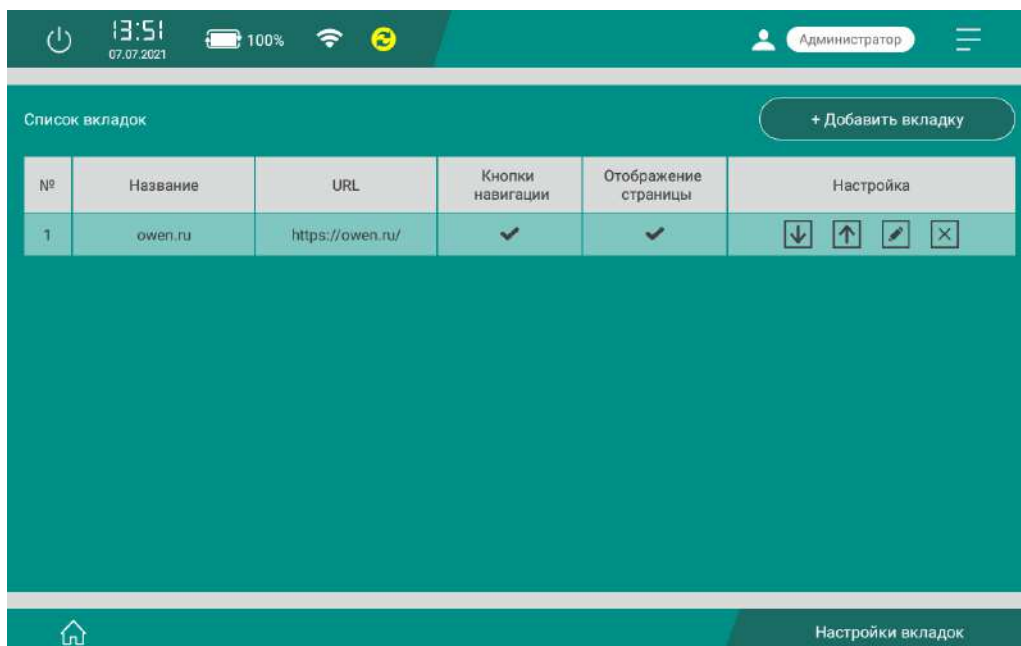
13:51
07.07.2021
100%
Администратор

Список вкладок
+ Добавить вкладку

| № | Название | URL | Кнопки навигации | Отображение страницы | Настройка |
|---|---|---|---|---|---|
| 1 | owen.ru | https://owen.ru/ | ✔ | ✔ | |

Настройки вкладок